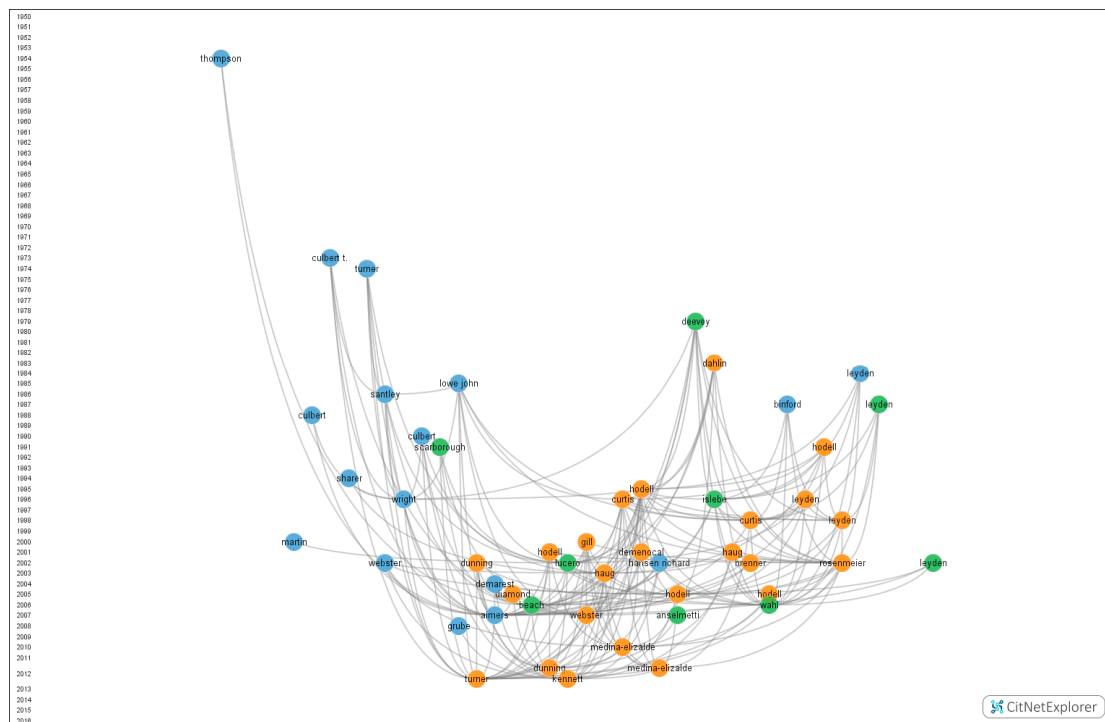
1950
1951
1952
1953
1954
1955
1956
1957
1958
1959
1960
1961
1962
1963
1964
1965
1966
1967
1968
1969
1970
1971
1972
1973
1974
1975
1976
1977
1978
1979
1980
1981
1982
1983
1984
1985
1986
1987
1988
1989
1990
1991
1992
1993
1994
1995
1996
1997
1998
1999
2000
2001
2002
2003
2004
2005
2006
2007
2008
2009
2010
2011
2012
2013
2014
2015
2016

thompson
culbert t.
turner
deevey
dahlin
leyden
lowe john
santley
binford
leyden
culbert
culbert
scarborough
hodell
sharer
hodell
wright
curtis
islebe
leyden
curtis
leyden
martin
gill
hodell
demenocal
haug
webster
dunning
lucero
haug
hansen richard
brenner
rosenmeier
leyden
demarest
diamond
hodell
beach
hodell
aimers
webster
anselmetti
wahl
grube
medina-elizalde
dunning
medina-elizalde
turner
kennett
CitNetExplorer